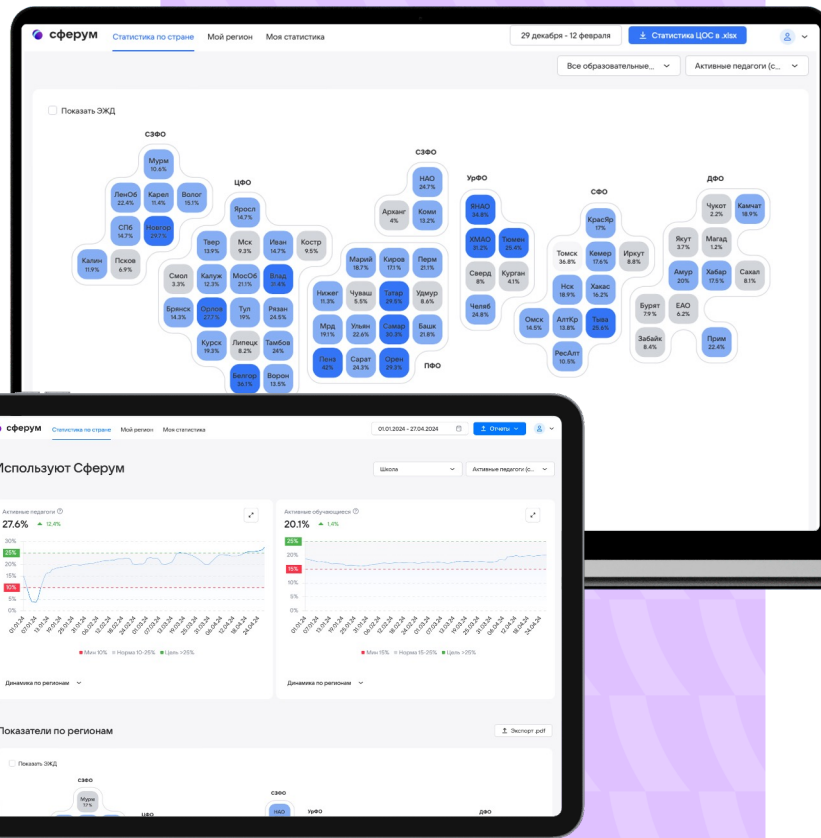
сферум Статистика по стране Мой регион Моя статистика 29 декабря - 12 февраля Статистика ЦОС в .xlsx

Все образовательные... Активные педагоги (с...

Показать ЭЖД

СЗФО
Мурм 10.6%
ЛенОб 22.4%
Карел 11.4%
Волог 15.1%
СПб 14.7%
Новгор 29.7%
Калин 11.9%
Псков 6.9%

ЦФО
Яросл 14.7%
Твер 13.9%
Мск 9.3%
Иван 14.7%
Костр 9.5%
Смол 3.3%
Калуж 12.3%
МосОб 21.1%
Влад 31.4%
Брянск 14.3%
Орлов 27.7%
Тул 19%
Рязан 24.5%
Курск 19.3%
Липецк 8.2%
Тамбов 24%
Белгор 36.1%
Ворон 13.5%

СЗФО
НАО 24.7%
Арханг 4%
Коми 13.2%

ПФО
Марий 18.7%
Киров 17.1%
Перм 21.1%
Нижег 11.3%
Чуваш 5.5%
Татар 29.5%
Удмур 8.6%
Мрд 19.1%
Ульян 22.6%
Самар 30.3%
Башк 21.8%
Пенз 42%
Сарат 24.3%
Орен 29.3%

УрФО
ЯНАО 34.8%
ХМАО 31.2%
Тюмен 25.4%
Свердл 8%
Курган 4.1%
Челяб 24.8%

СФО
КрасЯр 17%
Томск 36.8%
Кемер 17.6%
Иркут 8.8%
Нск 18.9%
Хакас 16.2%
Омск 14.5%
АлтКр 13.8%
Тыва 25.6%
РесАлт 10.5%

ДФО
Чукот 2.2%
Камчат 18.9%
Якут 3.7%
Магад 1.2%
Амур 20%
Хабар 17.5%
Сахал 8.1%
Бурят 7.9%
ЕАО 6.2%
Забайк 8.4%
Прим 22.4%

сферум Статистика по стране Мой регион Моя статистика 01.01.2024 - 27.04.2024 Отчеты

Используют Сферум

Школа Активные педагоги (с...

Активные педагоги
27.6% 12.4%
30% 25% 20% 15% 10% 5% 0%
Мин 10% Норма 10-25% Цель >25%
Динамика по регионам

Активные обучающиеся
20.1% 1.4%
25% 20% 15% 10% 5% 0%
Мин 15% Норма 15-25% Цель >25%
Динамика по регионам

Показатели по регионам
Экспорт .pdf
Показать ЭЖД
СЗФО
Мурм 17%
ЦФО
СЗФО
НАО
УрФО
ДФО